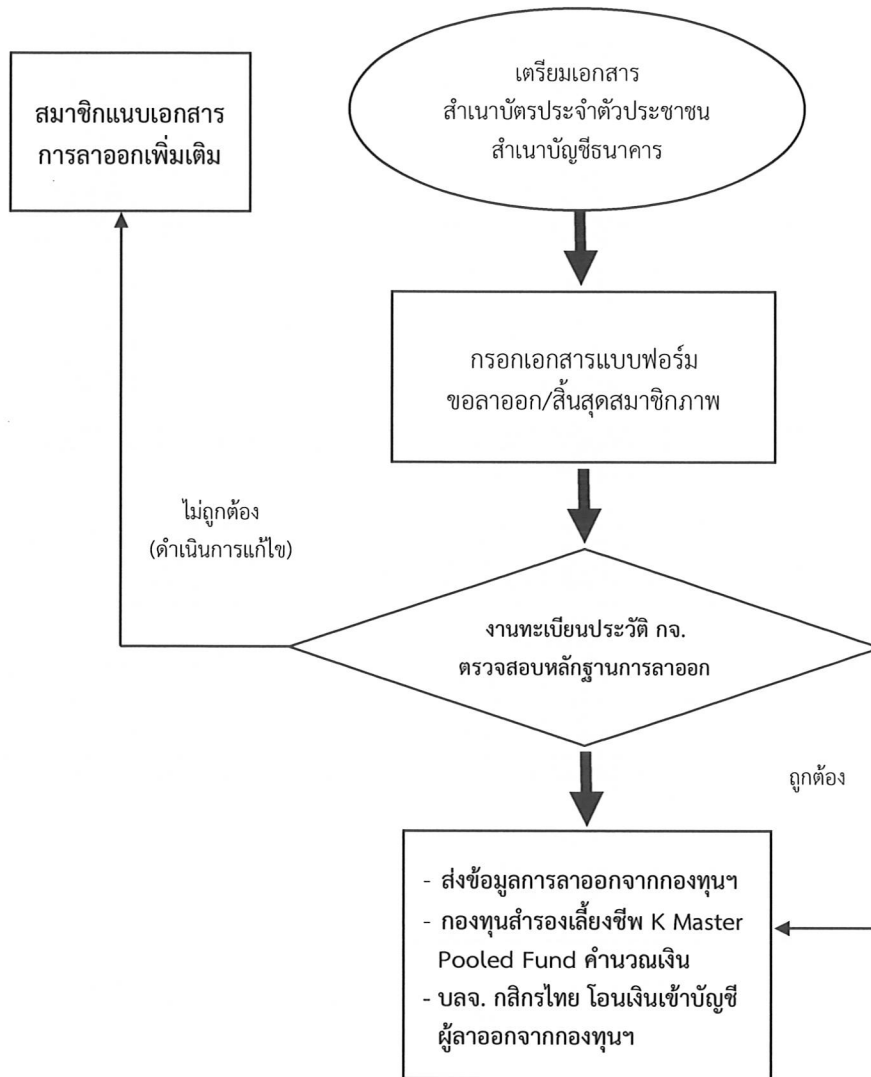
สมาชิกแนบเอกสาร การลาออกเพิ่มเติม

เตรียมเอกสาร
สำเนาบัตรประจำตัวประชาชน
สำเนาบัญชีธนาคาร

กรอกเอกสารแบบฟอร์ม
ขอลาออก/สิ้นสุดสมาชิกภาพ

ไม่ถูกต้อง
(ดำเนินการแก้ไข)

งานทะเบียนประวัติ กจ.
ตรวจสอบหลักฐานการลาออก

ถูกต้อง

- ส่งข้อมูลการลาออกจากกองทุนฯ
- กองทุนสำรองเลี้ยงชีพ K Master Pooled Fund คำนวณเงิน
- บลจ. กสิกรไทย โอนเงินเข้าบัญชี ผู้ลาออกจากกองทุนฯ